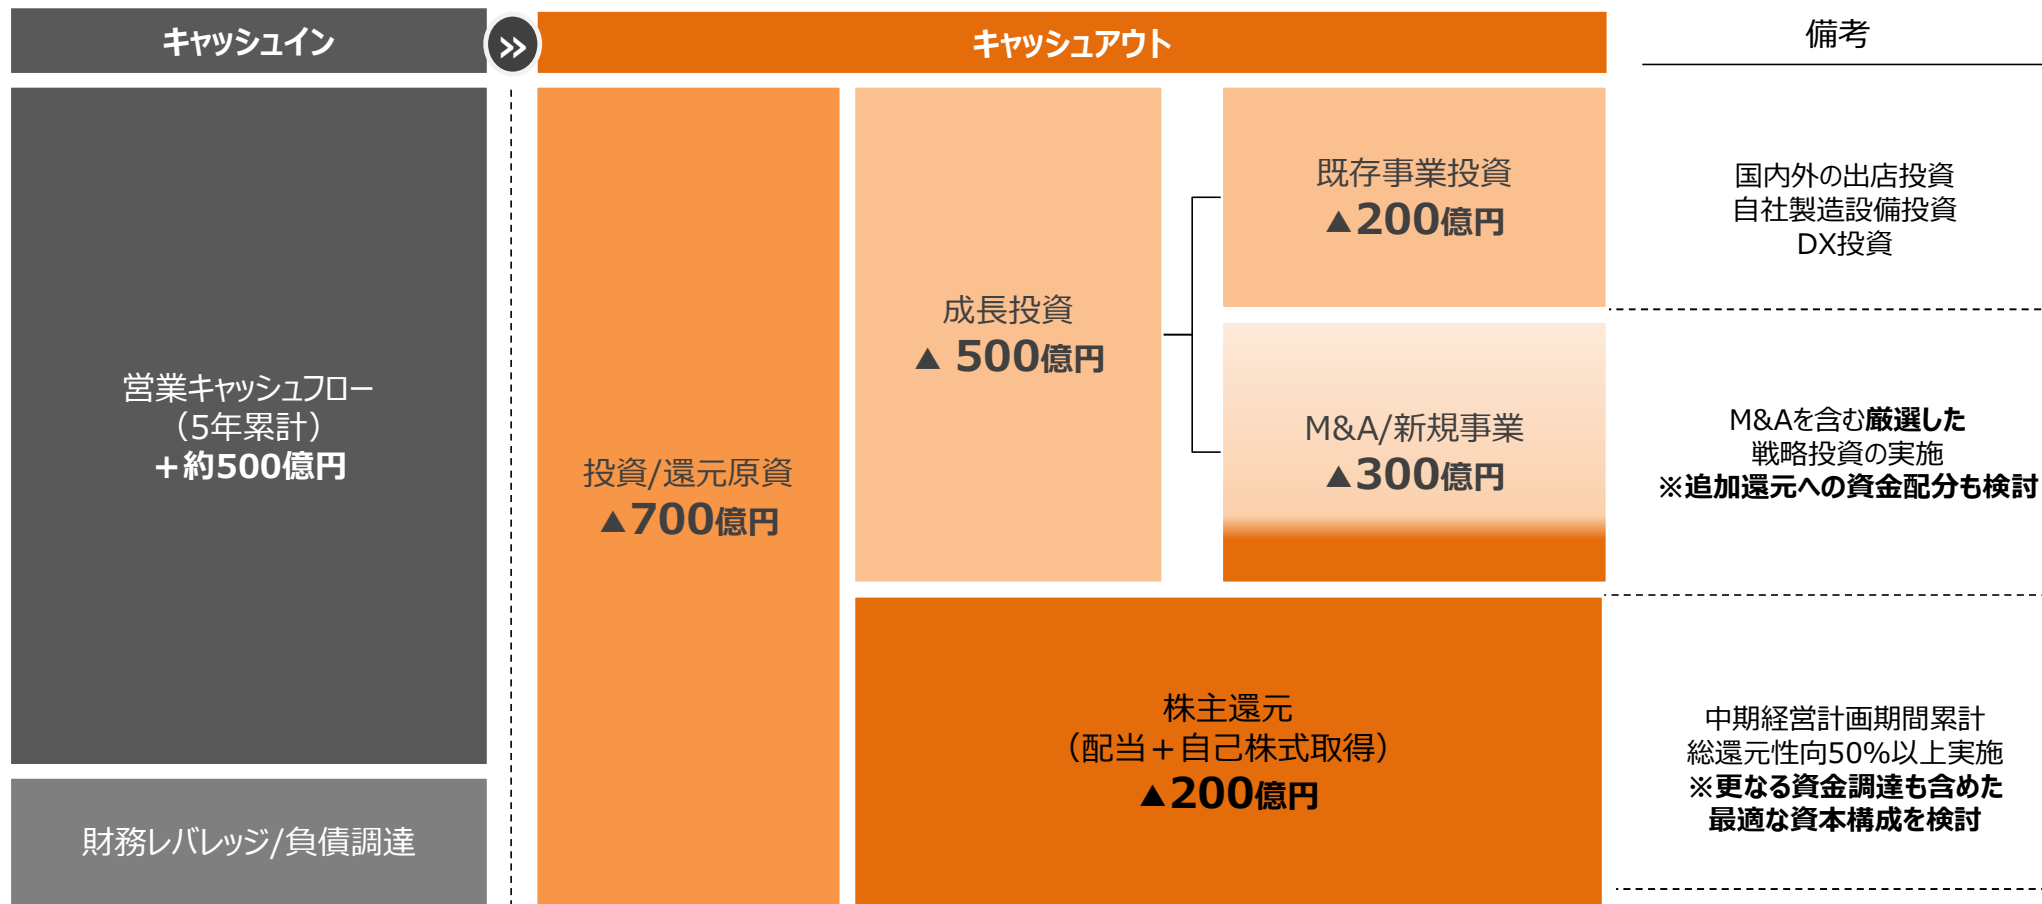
キャッシュイン

キャッシュアウト

備考

営業キャッシュフロー
（5年累計）
＋約500億円

財務レバレッジ/負債調達

投資/還元原資
▲700億円

成長投資
▲ 500億円

既存事業投資
▲200億円

M&A/新規事業
▲300億円

株主還元
（配当＋自己株式取得）
▲200億円

国内外の出店投資
自社製造設備投資
DX投資

M&Aを含む厳選した
戦略投資の実施
※追加還元への資金配分も検討

中期経営計画期間累計
総還元性向50%以上実施
※更なる資金調達も含めた
最適な資本構成を検討